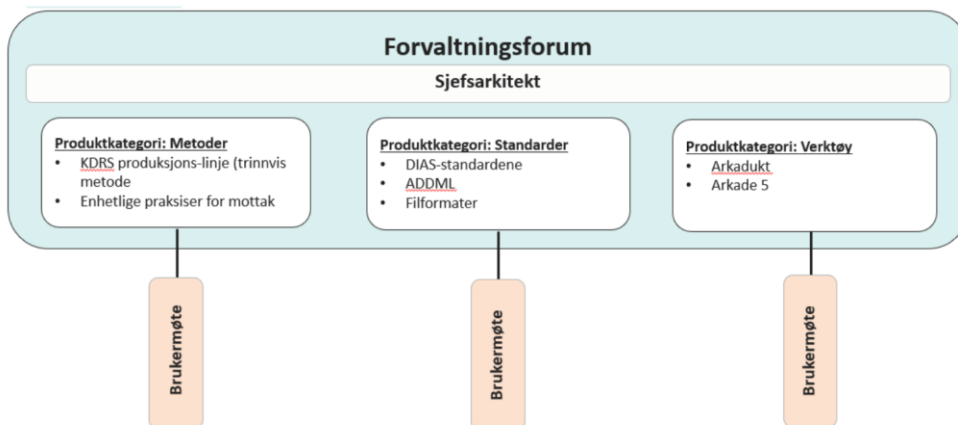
Forvaltningsforum

Sjefsarkitekt

Produktkategori: Metoder
- KDRS produksjons-linje (trinnvis metode
- Enhetlige praksiser for mottak

Produktkategori: Standarder
- DIAS-standardene
- ADDML
- Filformater

Produktkategori: Verktøy
- Arkadukt
- Arkade 5

Brukermøte

Brukermøte

Brukermøte